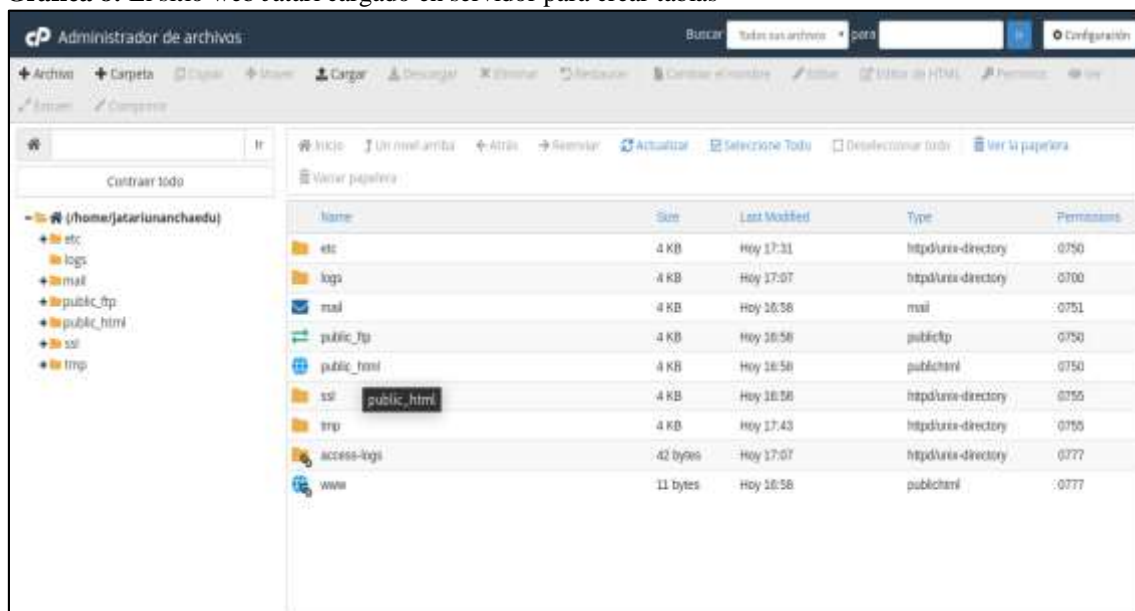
Gráfica 8: El sitio web estará cargado en servidor para crear tablas

Administrador de archivos

Buscar Todos sus archivos para

Configuración

+ Archivo + Carpeta Copiar Mover Cargar Descargar Eliminar Restaurar Cambiar el nombre Editar Editor de HTML Permisos Ver Extraer Comprimir

Ir

Contraer todo

(/home/jatariunanchaedu)
etc
logs
mail
public_ftp
public_html
ssl
tmp

Inicio Un nivel arriba Atrás Reenviar Actualizar Seleccione Todo Deseleccionar todo Ver la papelera
Vaciar papelera

| Name | Size | Last Modified | Type | Permissions |
|---|---|---|---|---|
| etc | 4 KB | Hoy 17:31 | httpd/unix-directory | 0750 |
| logs | 4 KB | Hoy 17:07 | httpd/unix-directory | 0700 |
| mail | 4 KB | Hoy 16:58 | mail | 0751 |
| public_ftp | 4 KB | Hoy 16:58 | publicftp | 0750 |
| public_html | 4 KB | Hoy 16:58 | publichtml | 0750 |
| ssl | 4 KB | Hoy 16:58 | httpd/unix-directory | 0755 |
| tmp | 4 KB | Hoy 17:43 | httpd/unix-directory | 0755 |
| access-logs | 42 bytes | Hoy 17:07 | httpd/unix-directory | 0777 |
| www | 11 bytes | Hoy 16:58 | publichtml | 0777 |

public_html